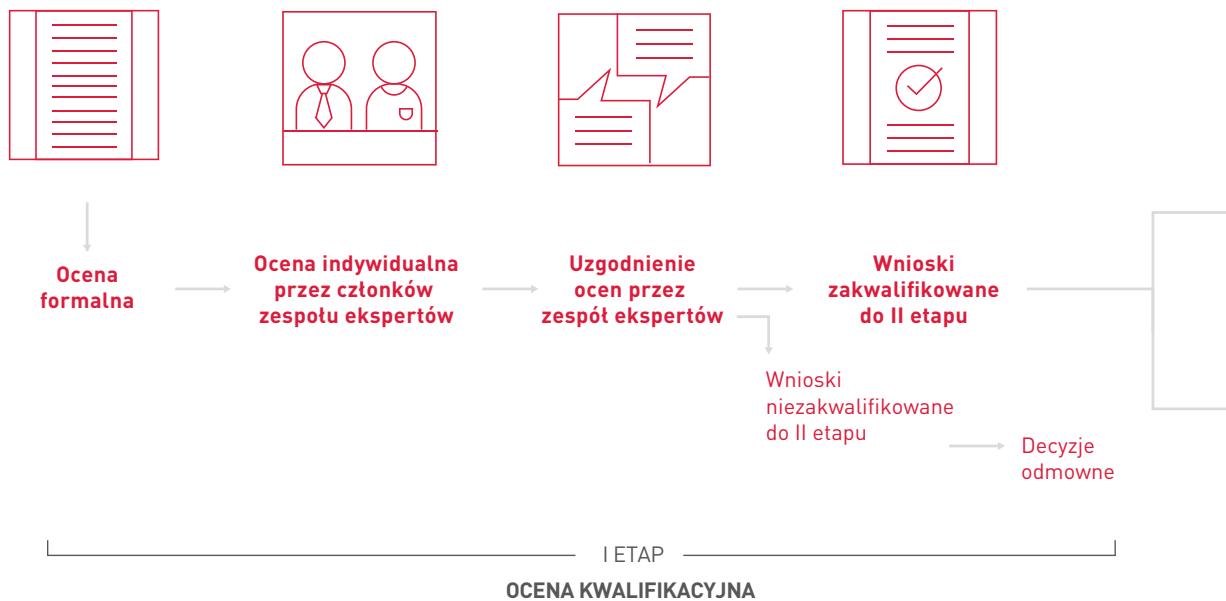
Ocena formalna

Ocena indywidualna przez członków zespołu ekspertów

Uzgodnienie ocen przez zespół ekspertów

Wnioski zakwalifikowane do II etapu

Wnioski niezakwalifikowane do II etapu

Decyzje odmowne

I ETAP

OCENA KWALIFIKACYJNA